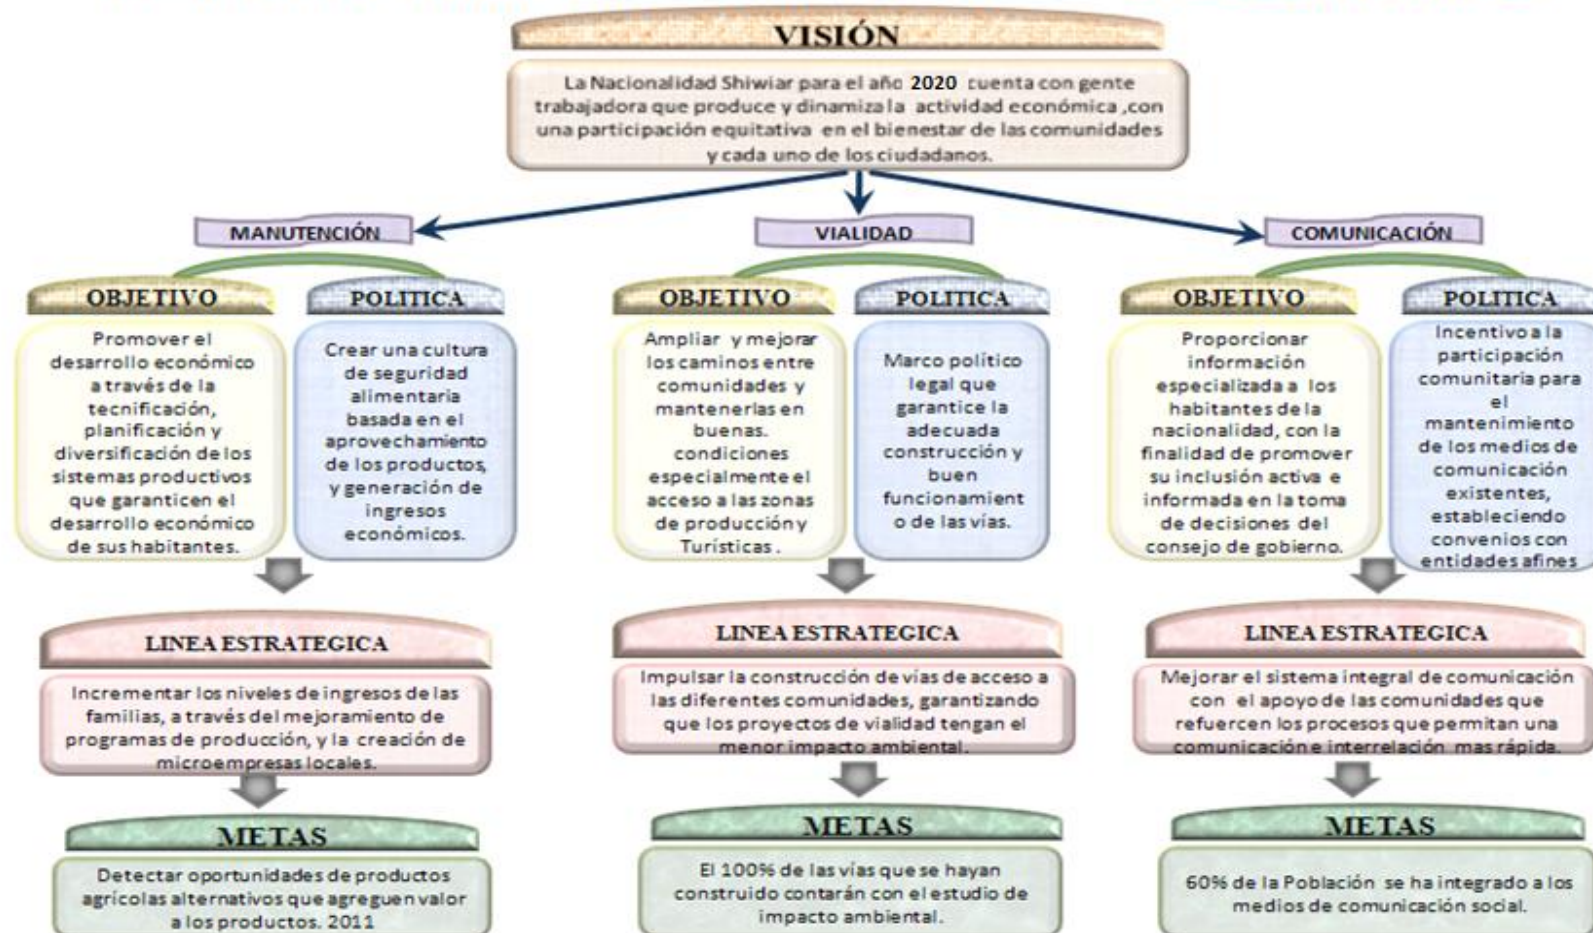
VISIÓN

La Nacionalidad Shiwiar para el año 2020 cuenta con gente trabajadora que produce y dinamiza la actividad económica ,con una participación equitativa en el bienestar de las comunidades y cada uno de los ciudadanos.

MANUTENCIÓN

OBJETIVO

Promover el desarrollo económico a través de la tecnificación, planificación y diversificación de los sistemas productivos que garanticen el desarrollo económico de sus habitantes.

POLITICA

Crear una cultura de seguridad alimentaria basada en el aprovechamiento de los productos, y generación de ingresos económicos.

LINEA ESTRATEGICA

Incrementar los niveles de ingresos de las familias, a través del mejoramiento de programas de producción, y la creación de microempresas locales.

METAS

Detectar oportunidades de productos agrícolas alternativos que agreguen valor a los productos. 2011

VIALIDAD

OBJETIVO

Ampliar y mejorar los caminos entre comunidades y mantenerlas en buenas. condiciones especialmente el acceso a las zonas de producción y Turísticas .

POLITICA

Marco político legal que garantice la adecuada construcción y buen funcionamient o de las vías.

LINEA ESTRATEGICA

Impulsar la construcción de vías de acceso a las diferentes comunidades, garantizando que los proyectos de vialidad tengan el menor impacto ambiental.

METAS

El 100% de las vías que se hayan construido contarán con el estudio de impacto ambiental.

COMUNICACIÓN

OBJETIVO

Proporcionar información especializada a los habitantes de la nacionalidad, con la finalidad de promover su inclusión activa e informada en la toma de decisiones del consejo de gobierno.

POLITICA

Incentivo a la participación comunitaria para el mantenimiento de los medios de comunicación existentes, estableciendo convenios con entidades afines

LINEA ESTRATEGICA

Mejorar el sistema integral de comunicación con el apoyo de las comunidades que refuercen los procesos que permitan una comunicación e interrelación mas rápida.

METAS

60% de la Población se ha integrado a los medios de comunicación social.